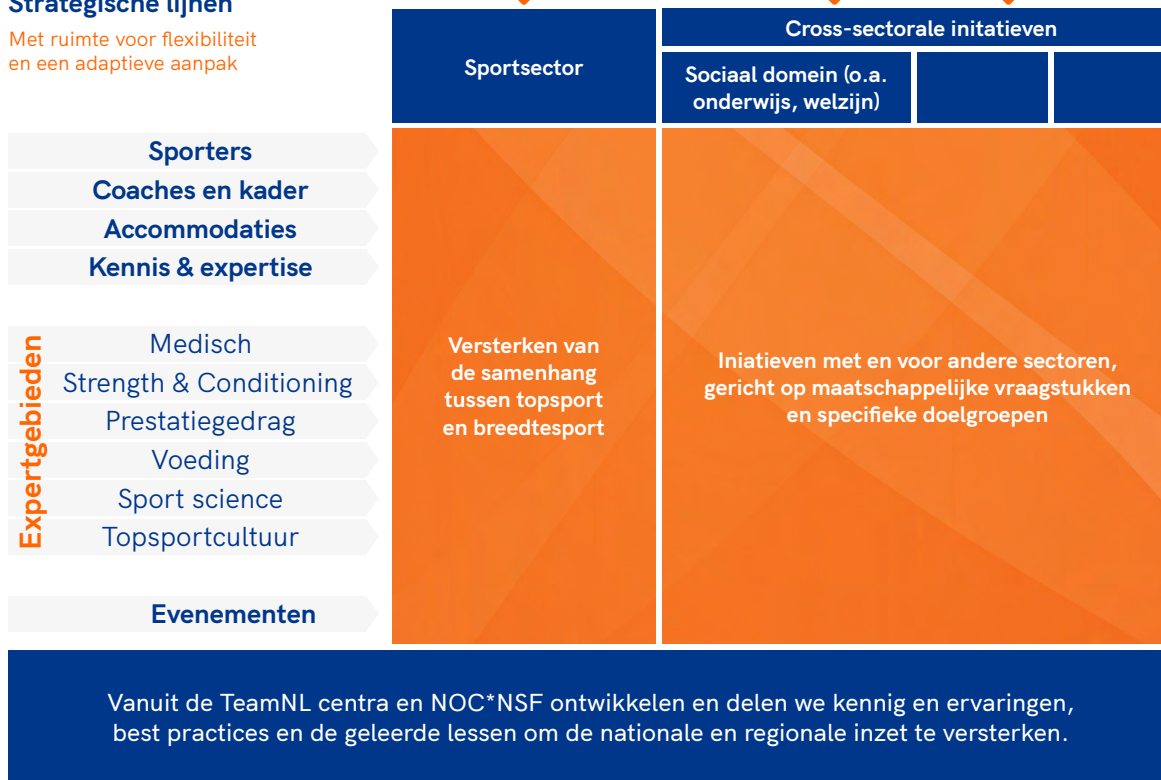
Strategische lijnen

Met ruimte voor flexibiliteit en een adaptieve aanpak

Cross-sectorale initatieven

Sportsector

Sociaal domein (o.a. onderwijs, welzijn)

Sporters
Coaches en kader
Accommodaties
Kennis & expertise

Expertgebieden

Medisch
Strength & Conditioning
Prestatiegedrag
Voeding
Sport science
Topsportcultuur

Evenementen

Versterken van de samenhang tussen topsport en breedtesport

Iniatieven met en voor andere sectoren, gericht op maatschappelijke vraagstukken en specifieke doelgroepen

Vanuit de TeamNL centra en NOC*NSF ontwikkelen en delen we kennig en ervaringen, best practices en de geleerde lessen om de nationale en regionale inzet te versterken.